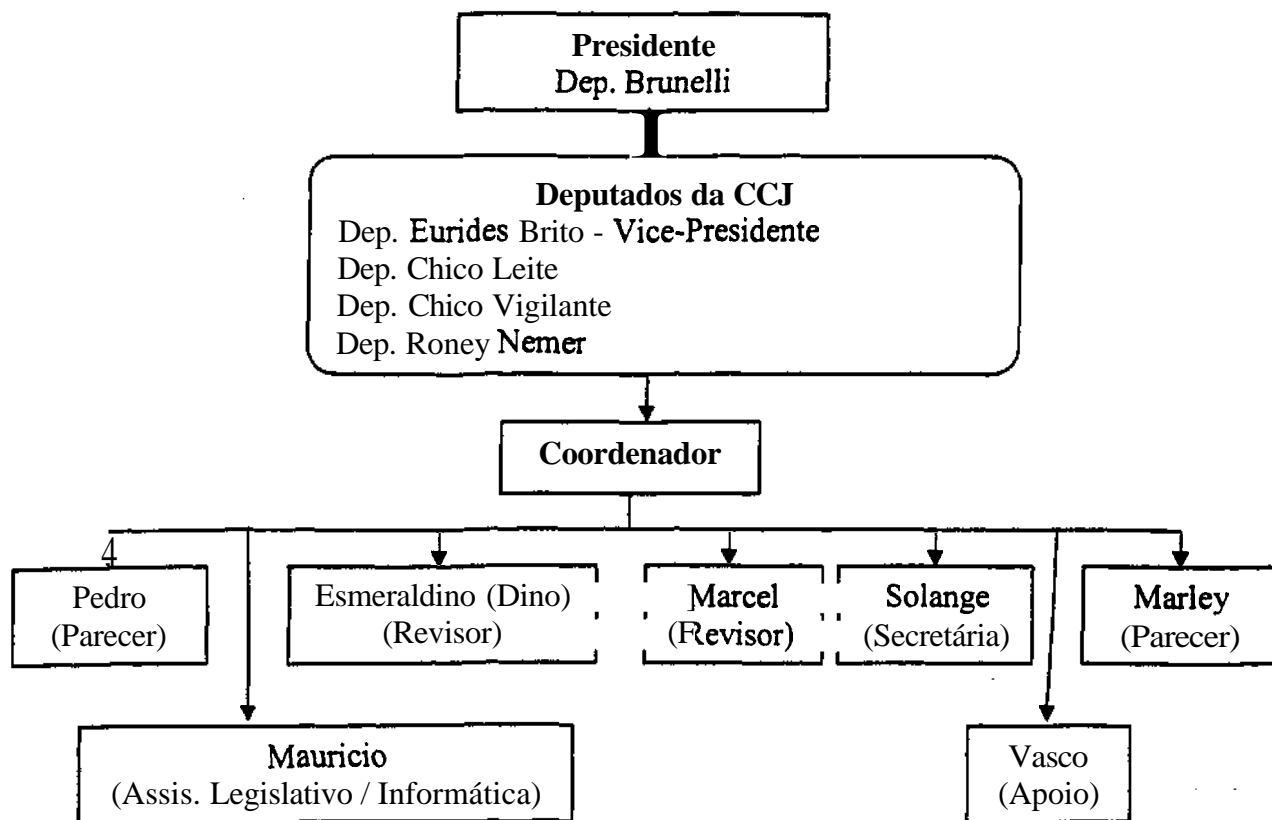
Presidente
Dep. Brunelli

Deputados da CCJ
Dep. Eurides Brito - Vice-Presidente
Dep. Chico Leite
Dep. Chico Vigilante
Dep. Roney Nemer

Coordenador

4
Pedro
(Parecer)

Esmeraldino (Dino)
(Revisor)

Marcel
(Revisor)

Solange
(Secretária)

Marley
(Parecer)

Mauricio
(Assis. Legislativo / Informática)

Vasco
(Apoio)